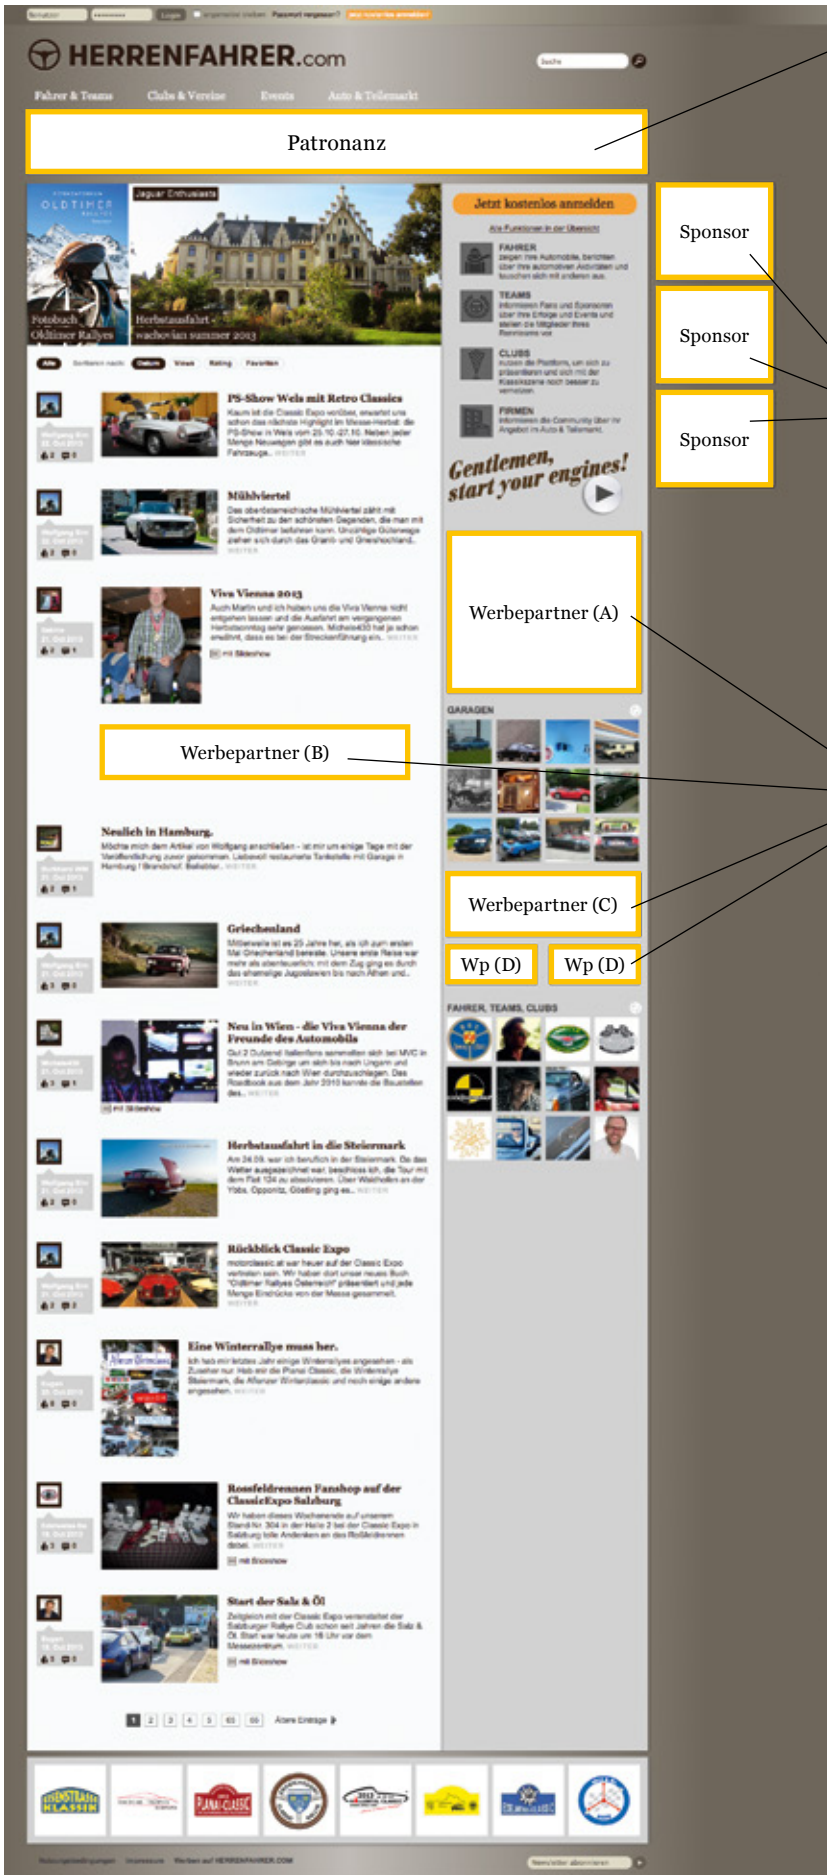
HERRENFAHRER.com

Fahrer & Teams Clubs & Vereine Events Auto & Teilemarkt

Patronanz

Jetzt kostenlos anmelden

FAHRER
TEAMS
CLUBS
FIRMEN

Gentlemen, start your engines!

Sponsor

Sponsor

Sponsor

Fotobuch Oldtimer Rallyes

Herbstausfahrt – wachovian summer 2013

PS-Show Wels mit Retro Classics

Mühlviertel

Viva Vienna 2013

Werbepartner (A)

GARAGEN

Werbepartner (B)

Neulich in Hamburg.

Werbepartner (C)

Wp (D)

Wp (D)

FAHRER, TEAMS, CLUBS

Griechenland

Neu in Wien - die Viva Vienna der Freunde des Automobils

Herbstausfahrt in die Steiermark

Rückblick Classic Expo

Eine Winterrallye muss her.

Rossfeldrennen Fanshop auf der ClassicExpo Salzburg

Start der Salz & Öl

1 2 3 4 5 63 66 Ältere Einträge